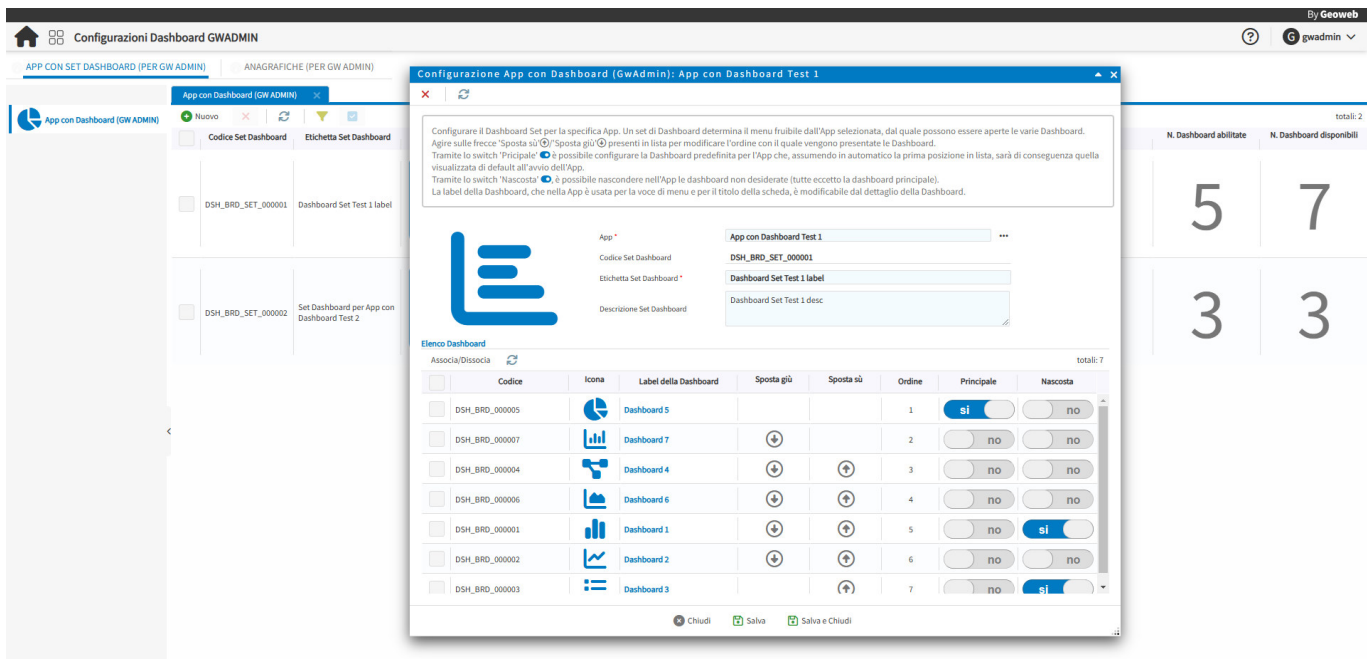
By Geoweb

Configurazioni Dashboard GWADMIN

gwadmin

APP CON SET DASHBOARD (PER GW ADMIN)   ANAGRAFICHE (PER GW ADMIN)

App con Dashboard (GW ADMIN)

App con Dashboard (GW ADMIN)

Nuovo

totali: 2

| | Codice Set Dashboard | Etichetta Set Dashboard | N. Dashboard abilitate | N. Dashboard disponibili |
|---|---|---|---|---|
| | DSH_BRD_SET_000001 | Dashboard Set Test 1 label | 5 | 7 |
| | DSH_BRD_SET_000002 | Set Dashboard per App con Dashboard Test 2 | 3 | 3 |

Configurazione App con Dashboard (GwAdmin): App con Dashboard Test 1

Configurare il Dashboard Set per la specifica App. Un set di Dashboard determina il menu fruibile dall'App selezionata, dal quale possono essere aperte le varie Dashboard.
Agire sulle frecce 'Sposta sù'/'Sposta giù' presenti in lista per modificare l'ordine con il quale vengono presentate le Dashboard.
Tramite lo switch 'Principale' è possibile configurare la Dashboard predefinita per l'App che, assumendo in automatico la prima posizione in lista, sarà di conseguenza quella visualizzata di default all'avvio dell'App.
Tramite lo switch 'Nascosta', è possibile nascondere nell'App le dashboard non desiderate (tutte eccetto la dashboard principale).
La label della Dashboard, che nella App è usata per la voce di menu e per il titolo della scheda, è modificabile dal dettaglio della Dashboard.

App * App con Dashboard Test 1
Codice Set Dashboard DSH_BRD_SET_000001
Etichetta Set Dashboard * Dashboard Set Test 1 label
Descrizione Set Dashboard Dashboard Set Test 1 desc

Elenco Dashboard
Associa/Dissocia
totali: 7

| | Codice | Icona | Label della Dashboard | Sposta giù | Sposta sù | Ordine | Principale | Nascosta |
|---|---|---|---|---|---|---|---|---|
| | DSH_BRD_000005 | | Dashboard 5 | | | 1 | si | no |
| | DSH_BRD_000007 | | Dashboard 7 | | | 2 | no | no |
| | DSH_BRD_000004 | | Dashboard 4 | | | 3 | no | no |
| | DSH_BRD_000006 | | Dashboard 6 | | | 4 | no | no |
| | DSH_BRD_000001 | | Dashboard 1 | | | 5 | no | si |
| | DSH_BRD_000002 | | Dashboard 2 | | | 6 | no | no |
| | DSH_BRD_000003 | | Dashboard 3 | | | 7 | no | si |

Chiudi   Salva   Salva e Chiudi